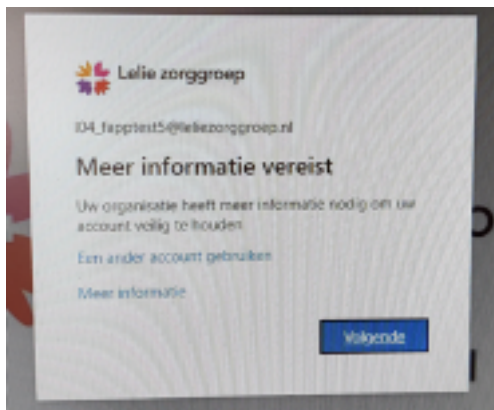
Lelie zorggroep

I04_fapptest5@leliezorggroep.nl

Meer informatie vereist

Uw organisatie heeft meer informatie nodig om uw account veilig te houden

Een ander account gebruiken

Meer informatie

Volgende